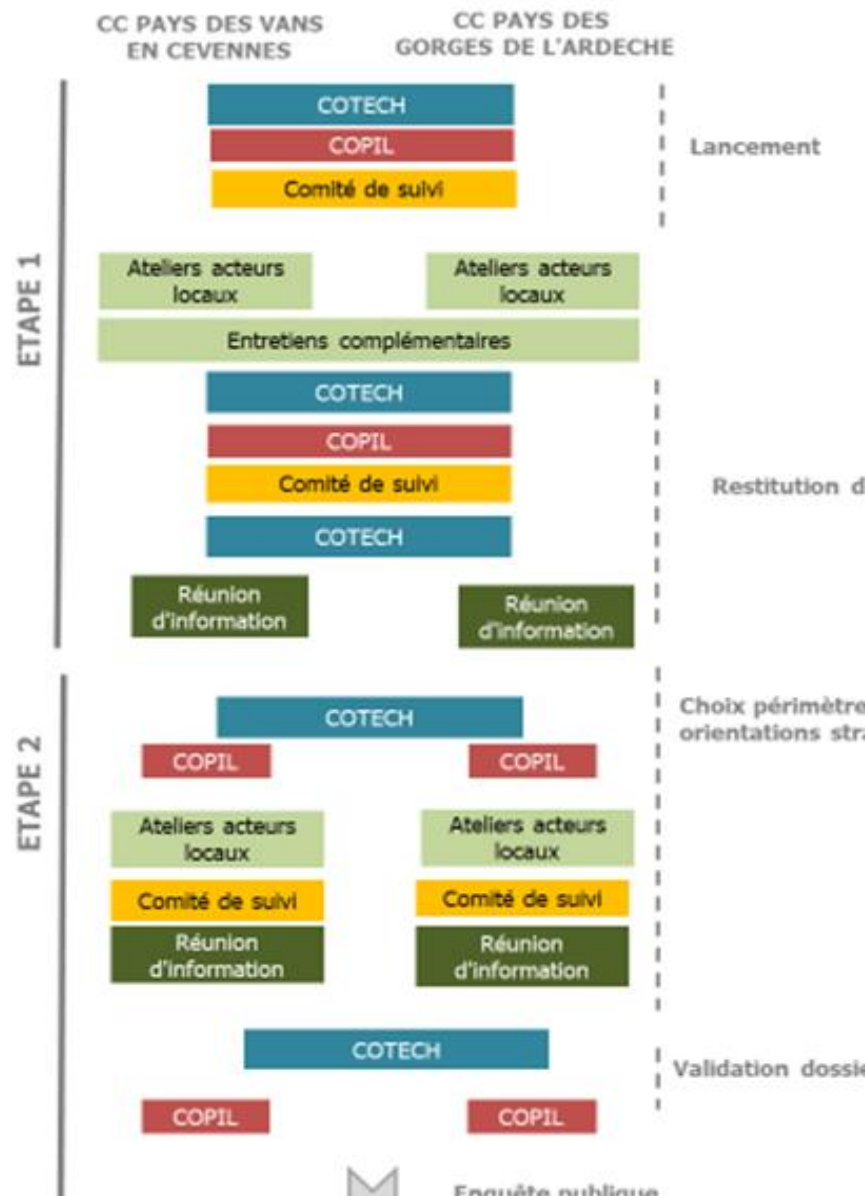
CC PAYS DES VANS EN CEVENNES

CC PAYS DES GORGES DE L'ARDECHE

ETAPE 1

COTECH
COPIL
Comité de suivi

Lancement

Ateliers acteurs locaux

Ateliers acteurs locaux

Entretiens complémentaires

COTECH
COPIL
Comité de suivi
COTECH

Restitution d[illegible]

Réunion d'information

Réunion d'information

ETAPE 2

COTECH

Choix périmètre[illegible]
orientations stra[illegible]

COPIL

COPIL

Ateliers acteurs locaux

Ateliers acteurs locaux

Comité de suivi

Comité de suivi

Réunion d'information

Réunion d'information

COTECH

Validation dossi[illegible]

COPIL

COPIL

Enquête publique